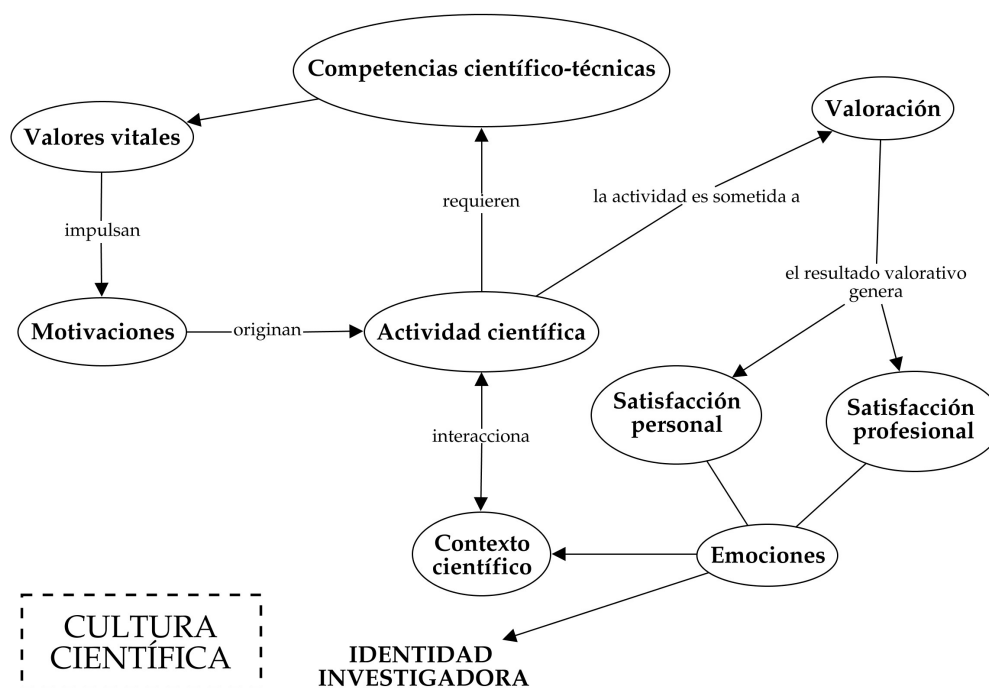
Competencias científico-técnicas

Valores vitales

Valoración

requieren

la actividad es sometida a

impulsan

el resultado valorativo genera

Motivaciones

originan

Actividad científica

Satisfacción personal

Satisfacción profesional

interacciona

Contexto científico

Emociones

CULTURA CIENTÍFICA

IDENTIDAD INVESTIGADORA